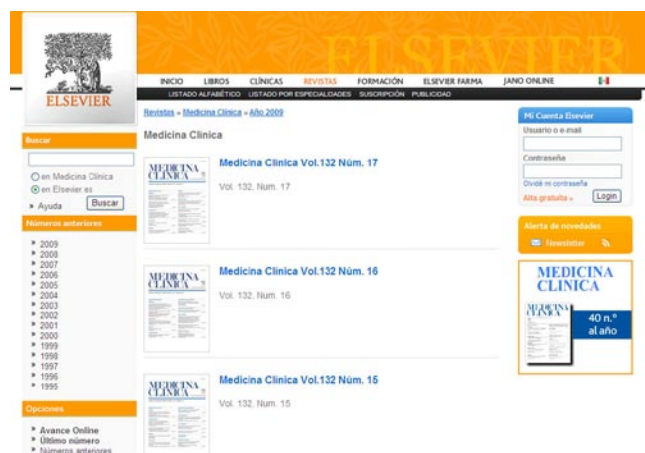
ELSEVIER

ELSEVIER

INICIO LIBROS CLÍNICAS REVISTAS FORMACIÓN ELSEVIER FARMA JANO ONLINE

LISTADO ALFABÉTICO LISTADO POR ESPECIALIDADES SUSCRIPCIÓN PUBLICIDAD

Buscar

en Medicina Clínica
en Elsevier.es

Ayuda Buscar

Números anteriores

2009
2008
2007
2006
2005
2004
2003
2002
2001
2000
1999
1998
1997
1996
1995

Opciones

Avance Online
Último número
Números anteriores

Revistas » Medicina Clínica » Año 2009

Medicina Clínica

MEDICINA CLINICA

Medicina Clinica Vol.132 Núm. 17

Vol. 132. Num. 17

MEDICINA CLINICA

Medicina Clinica Vol.132 Núm. 16

Vol. 132. Num. 16

MEDICINA CLINICA

Medicina Clinica Vol.132 Núm. 15

Vol. 132. Num. 15

Mi Cuenta Elsevier

Usuario o e-mail

Contraseña

Olvidé mi contraseña

Alta gratuita »

Login

Alerta de novedades

Newsletter

MEDICINA CLINICA

MEDICINA CLINICA

40 n.° al año